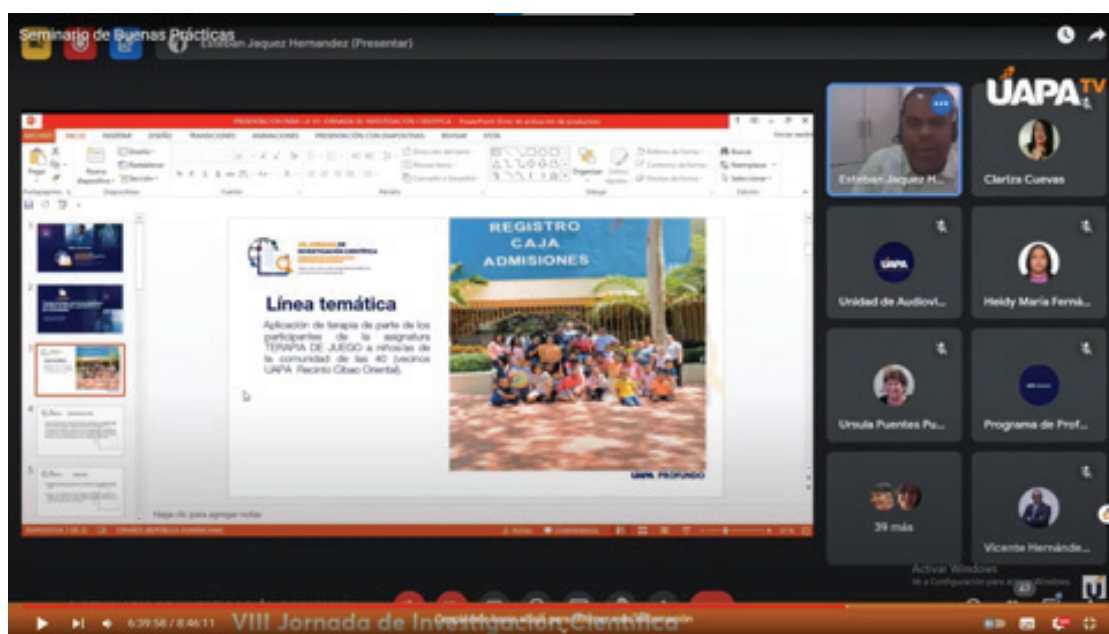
Seminario de Buenas Prácticas

Esteban Jaquez Hernandez (Presentar)

UAPA TV

PRESENTACIÓN PARA LA VIII JORNADA DE INVESTIGACIÓN CIENTÍFICA - PowerPoint

ARCHIVO INICIO INSERTAR DISEÑO TRANSICIONES ANIMACIONES PRESENTACIÓN CON DIAPOSITIVAS REVISAR VISTA

VIII JORNADA DE INVESTIGACIÓN CIENTÍFICA

Línea temática

Aplicación de terapia de parte de los participantes de la asignatura TERAPIA DE JUEGO a niños/as de la comunidad de las 40 (vecinos UAPA Recinto Cibao Oriental).

REGISTRO
CAJA
ADMISIONES

UAPA PROFUNDO

Haga clic para agregar notas

Esteban Jaquez H...

Clariza Cuevas

Unidad de Audiovi...

Heidy María Ferná...

Ursula Puentes Pu...

Programa de Prof...

39 más

Vicente Hernánde...

Activar Windows
Ve a Configuración para activar Windows.

6:39:56 / 8:46:11 VIII Jornada de Investigación Científica